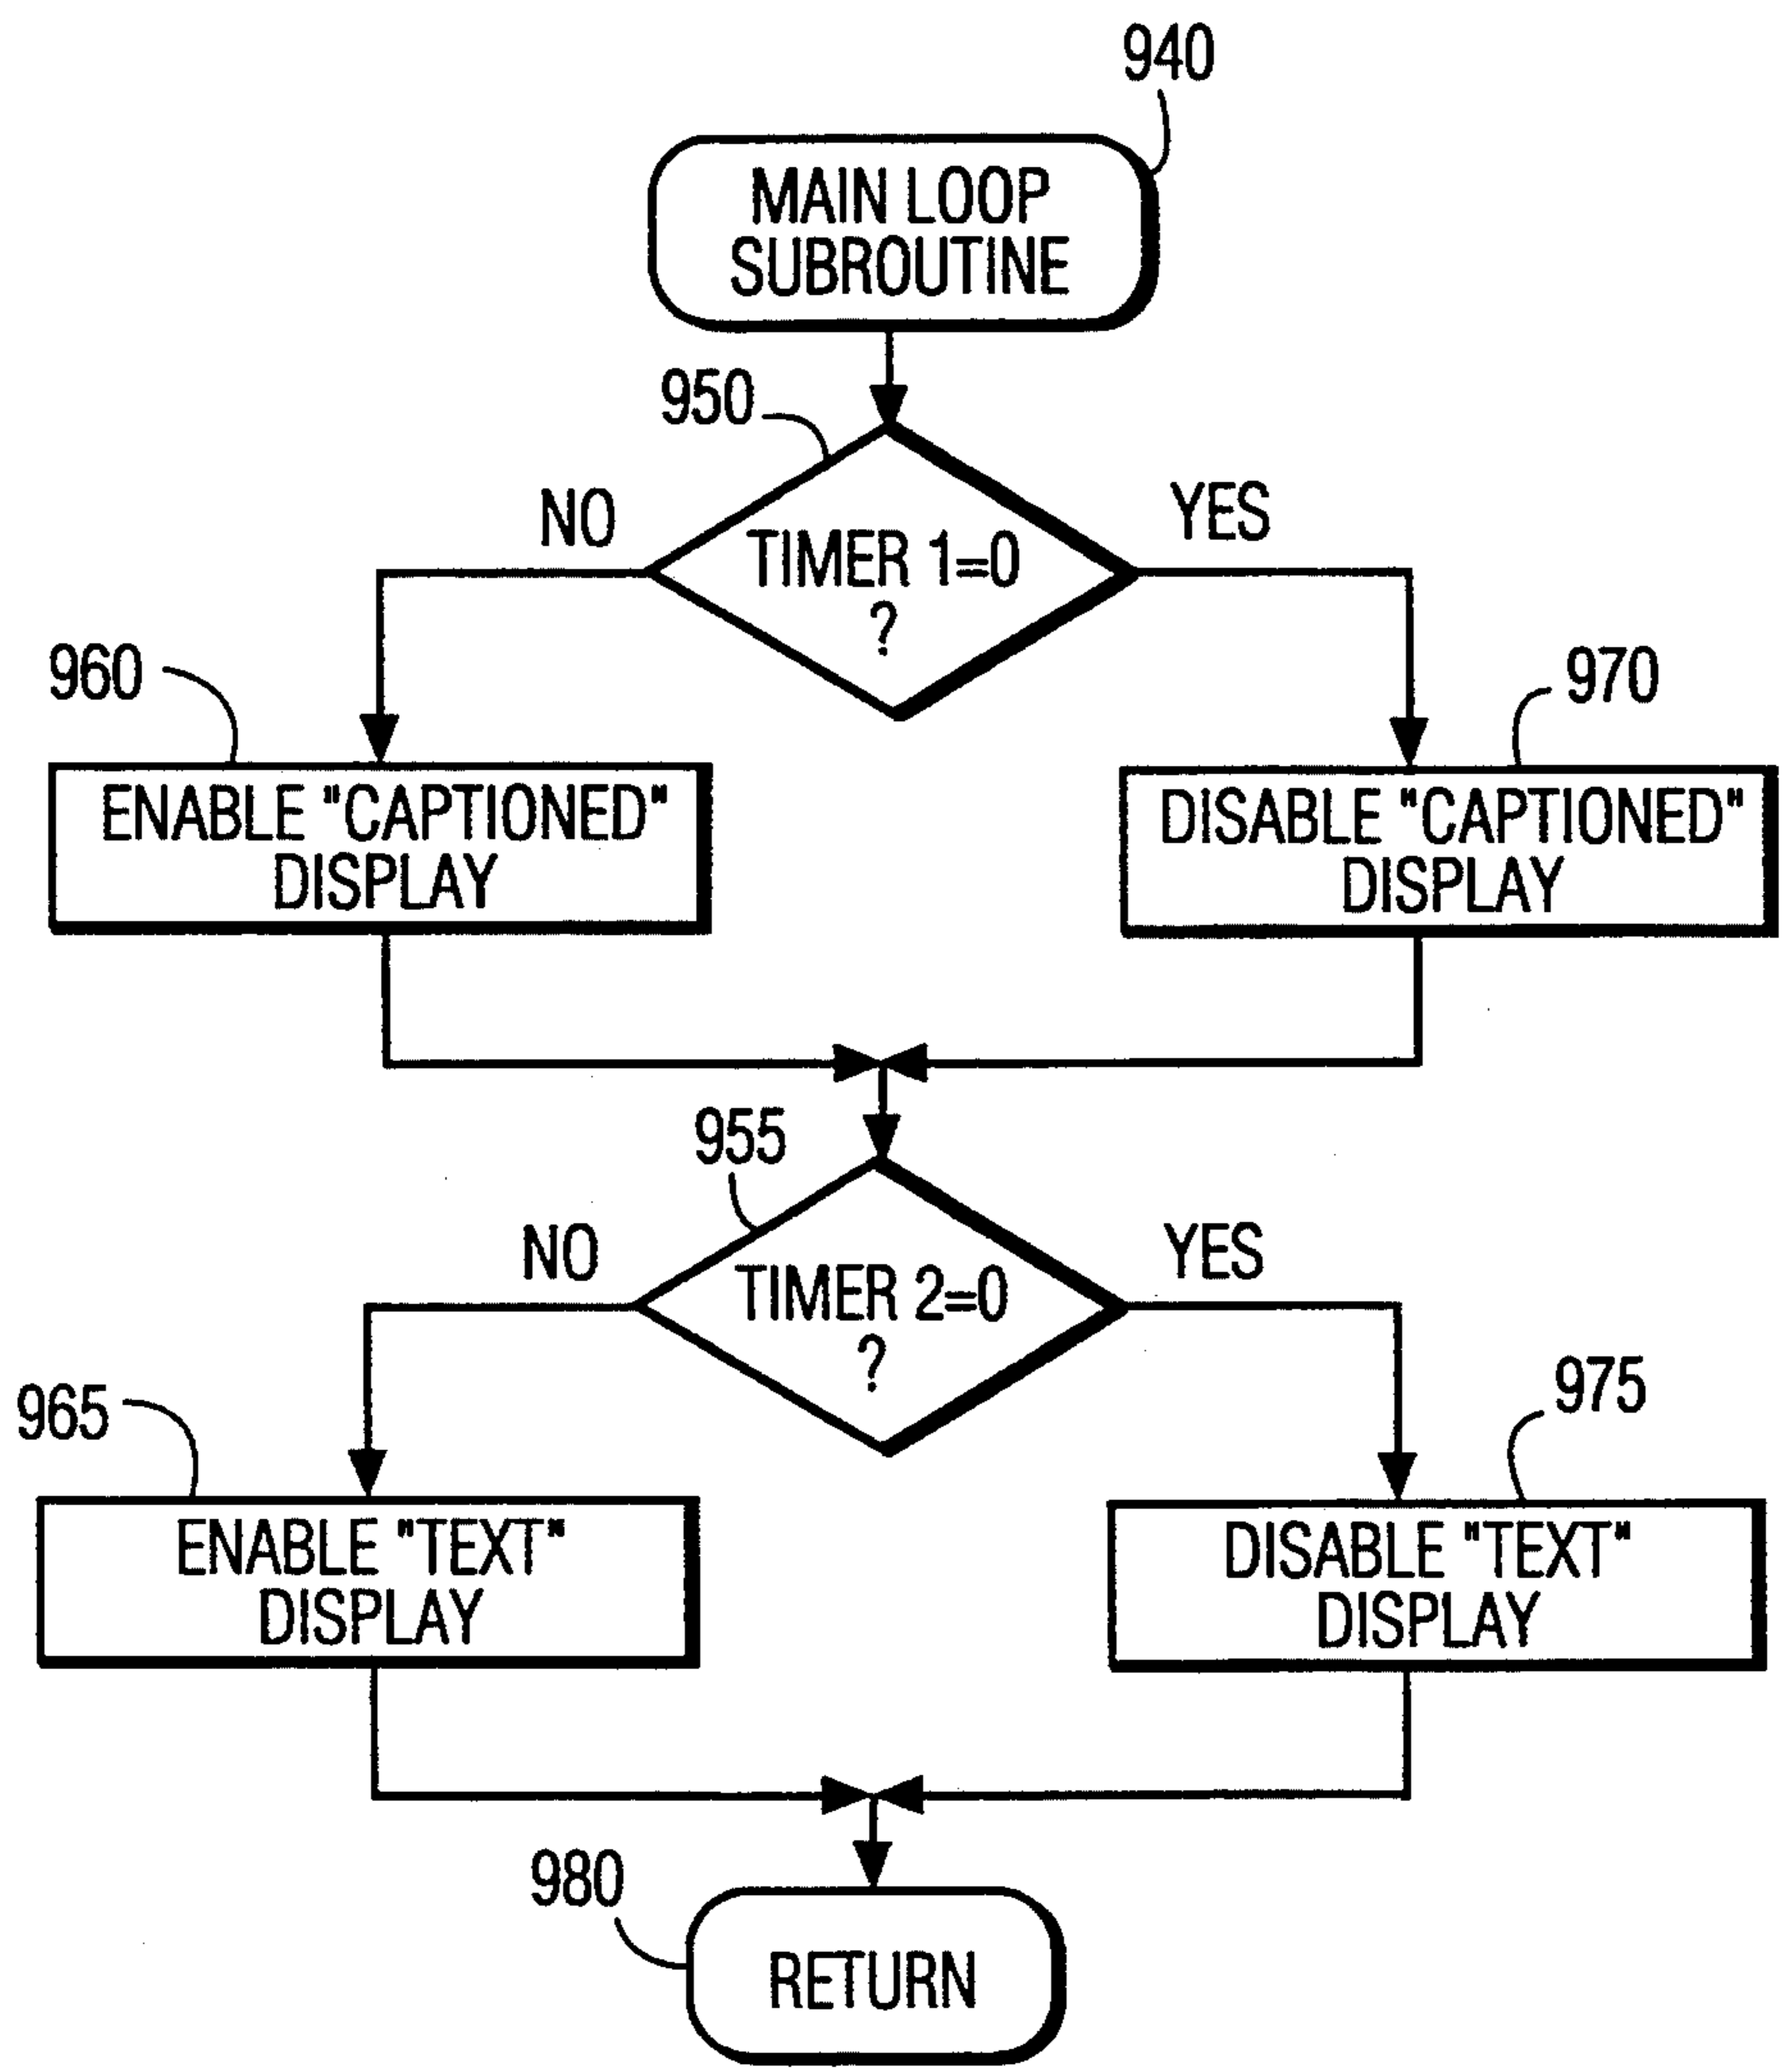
940

MAIN LOOP SUBROUTINE

950

NO

TIMER 1=0 ?

YES

960

970

ENABLE "CAPTIONED" DISPLAY

DISABLE "CAPTIONED" DISPLAY

955

NO

TIMER 2=0 ?

YES

965

975

ENABLE "TEXT" DISPLAY

DISABLE "TEXT" DISPLAY

980

RETURN